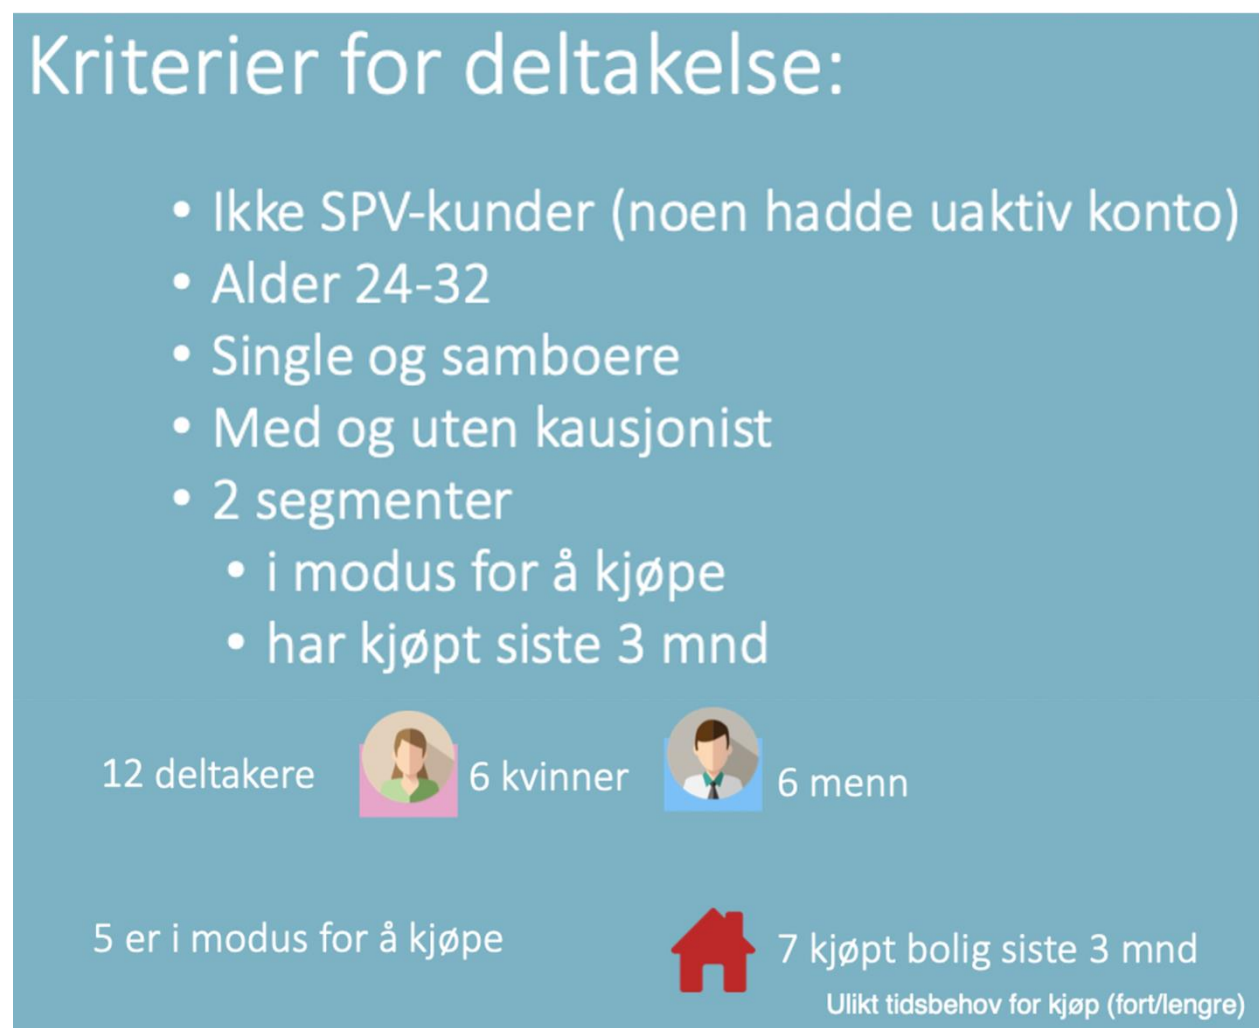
Kriterier for deltakelse:

- Ikke SPV-kunder (noen hadde uaktiv konto)
- Alder 24-32
- Single og samboere
- Med og uten kausjonist
- 2 segmenter
  - i modus for å kjøpe
  - har kjøpt siste 3 mnd

12 deltakere 6 kvinner 6 menn

5 er i modus for å kjøpe 7 kjøpt bolig siste 3 mnd

Ulikt tidsbehov for kjøp (fort/lengre)